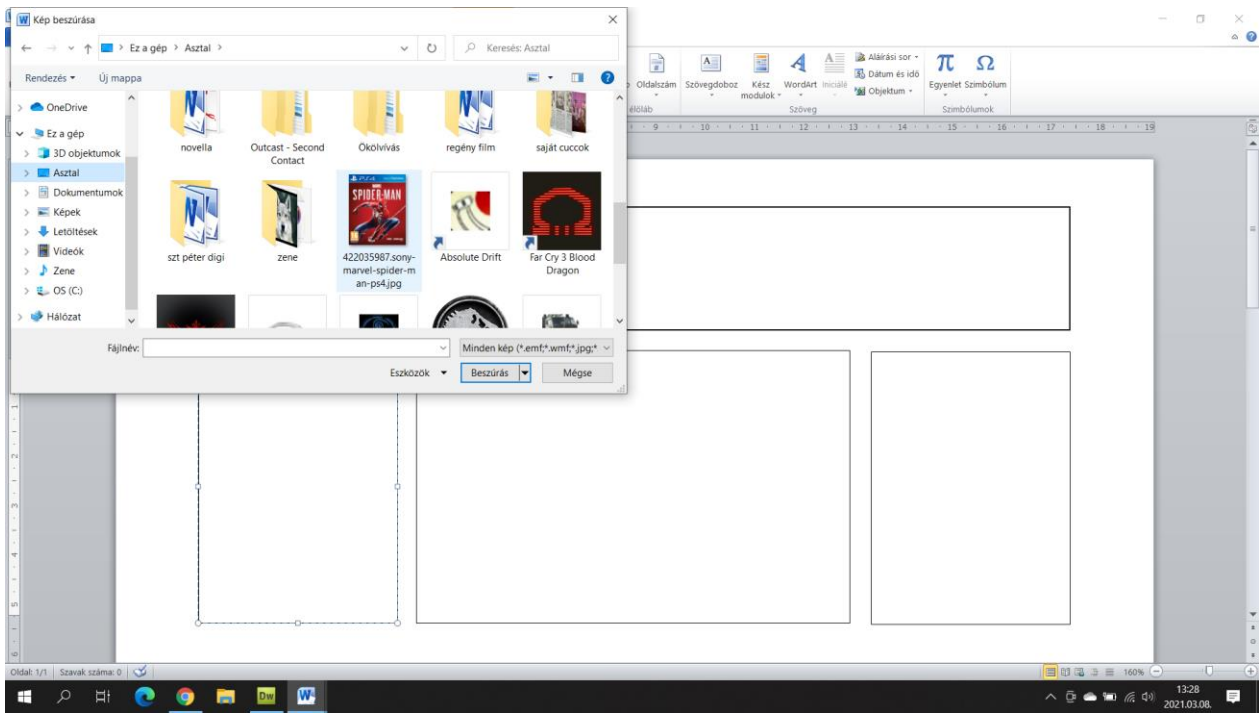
Kép beszúrása

Ez a gép > Asztal >

Keresés: Asztal

Rendezés ▾ Új mappa

OneDrive
Ez a gép
3D objektumok
Asztal
Dokumentumok
Képek
Letöltések
Videók
Zene
OS (C:)
Hálózat

novella
Outcast - Second Contact
Ökölvívás
regény film
saját cuccok
szt péter digi
zene
422035987.sony-marvel-spider-man-ps4.jpg
Absolute Drift
Far Cry 3 Blood Dragon

Fájlnév:
Minden kép (*.emf;*.wmf;*.jpg;*
Eszközök ▾
Beszúrás
Mégse

Oldalszám
Szövegdoboz
Kész modulok
WordArt
Iniciálé
Aláírási sor
Dátum és idő
Objektum
Szöveg
Egyenlet
Szimbólum
Szimbólumok
élőláb

Oldal: 1/1 | Szavak száma: 0

160%

13:28
2021.03.08.